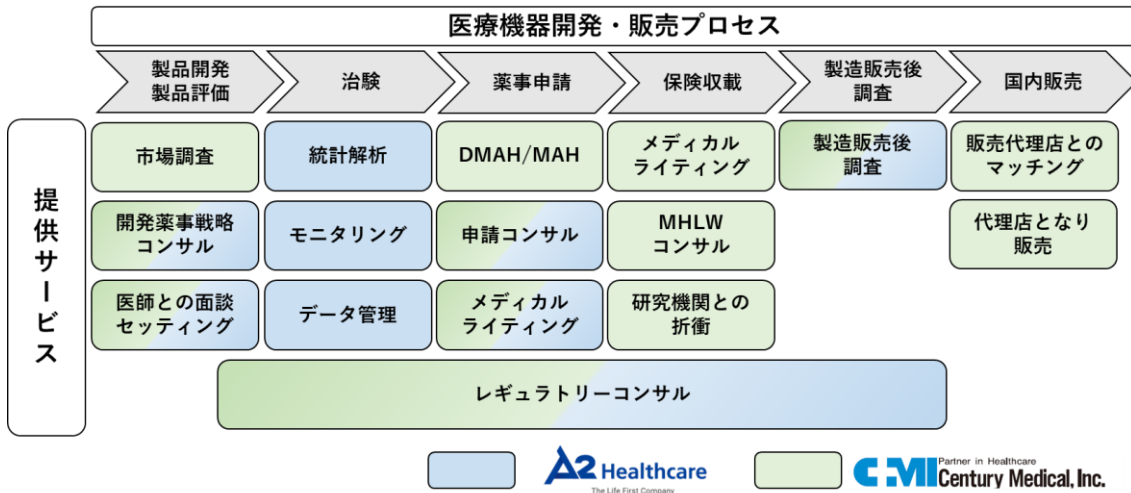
医療機器開発・販売プロセス

製品開発
製品評価

治験

薬事申請

保険収載

製造販売後
調査

国内販売

提供サービス

| 製品開発 製品評価 | 治験 | 薬事申請 | 保険収載 | 製造販売後 調査 | 国内販売 |
|---|---|---|---|---|---|
| 市場調査 | 統計解析 | DMAH/MAH | メディカル ライティング | 製造販売後 調査 | 販売代理店との マッチング |
| 開発薬事戦略 コンサル | モニタリング | 申請コンサル | MHLW コンサル | | 代理店となり 販売 |
| 医師との面談 セッティング | データ管理 | メディカル ライティング | 研究機関との 折衝 | | |

レギュラトリーコンサル

A2 Healthcare
The Life First Company

CMI Partner in Healthcare
Century Medical, Inc.